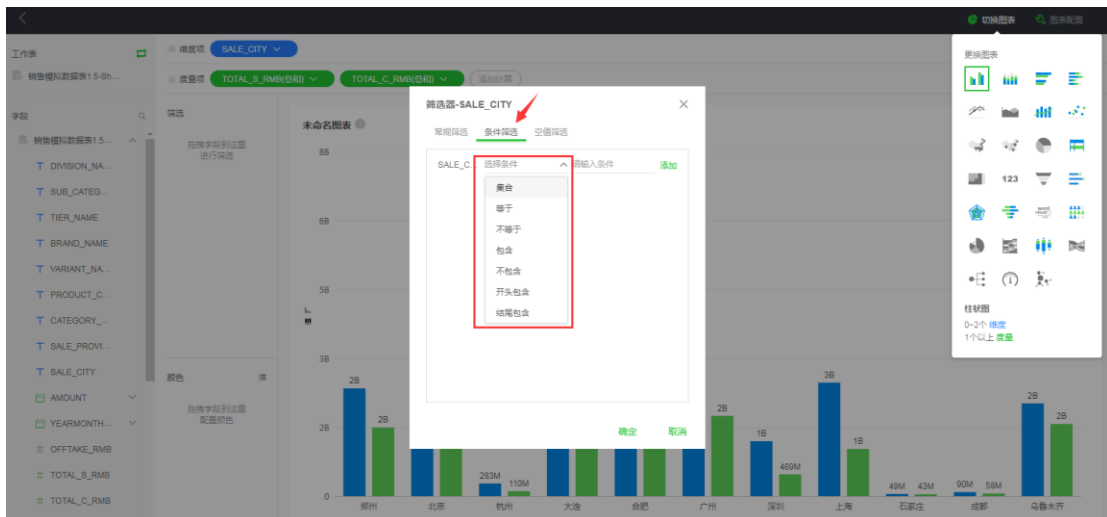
切换图表 图表配置

工作表
销售模拟数据表1.5-Sh...

维度项 SALE_CITY
度量项 TOTAL_S_RMB(总和) TOTAL_C_RMB(总和) 添加计算

字段
销售模拟数据表1.5...
T DIVISION_NA...
T SUB_CATEG...
T TIER_NAME
T BRAND_NAME
T VARIANT_NA...
T PRODUCT_C...
T CATEGORY_...
T SALE_PROVI...
T SALE_CITY
AMOUNT
YEARMONTH...
OFFTAKE_RMB
TOTAL_S_RMB
TOTAL_C_RMB

筛选
拖拽字段到此处进行筛选

颜色
拖拽字段到此处配置颜色

未命名图表

8B
6B
5B
3B
2B
0

2B 2B 283M 110M 2B 1B 489M 3B 1B 49M 43M 90M 58M 2B 2B

郑州 北京 杭州 大连 合肥 广州 深圳 上海 石家庄 成都 乌鲁木齐

筛选器-SALE_CITY
常规筛选 条件筛选 空值筛选
SALE_C... 选择条件 请输入条件 添加
集合
等于
不等于
包含
不包含
开头包含
结尾包含
确定 取消

更换图表
123
柱状图
0~2个 维度
1个以上 度量